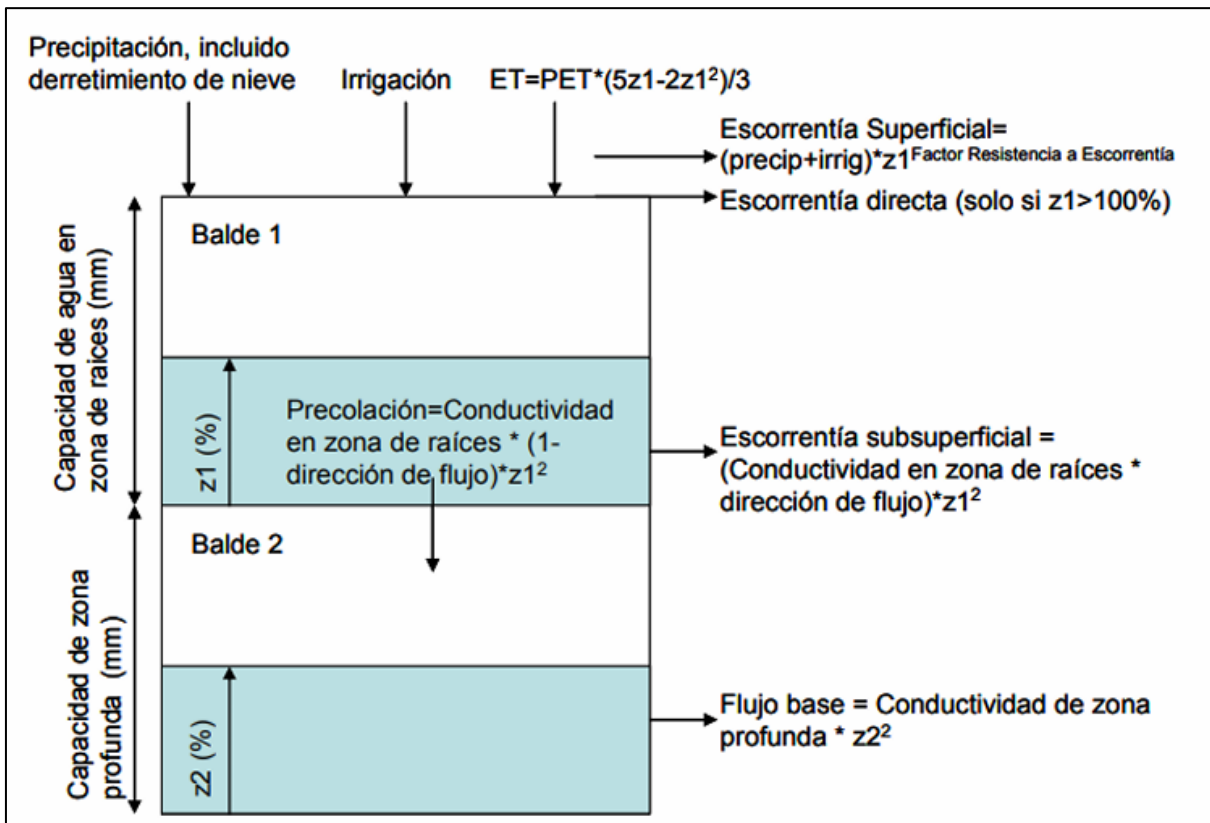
Precipitación, incluido derretimiento de nieve

Irrigación

ET=PET*(5z1-2z1$^2$)/3

Escorrentía Superficial= (precip+irrig)*z1$^{\text{Factor Resistencia a Escorrentía}}$

Escorrentía directa (solo si z1>100%)

Capacidad de agua en zona de raíces (mm)

Balde 1

z1 (%)

Precolación=Conductividad en zona de raíces * (1-dirección de flujo)*z1$^2$

Escorrentía subsuperficial = (Conductividad en zona de raíces * dirección de flujo)*z1$^2$

Capacidad de zona profunda (mm)

Balde 2

z2 (%)

Flujo base = Conductividad de zona profunda * z2$^2$